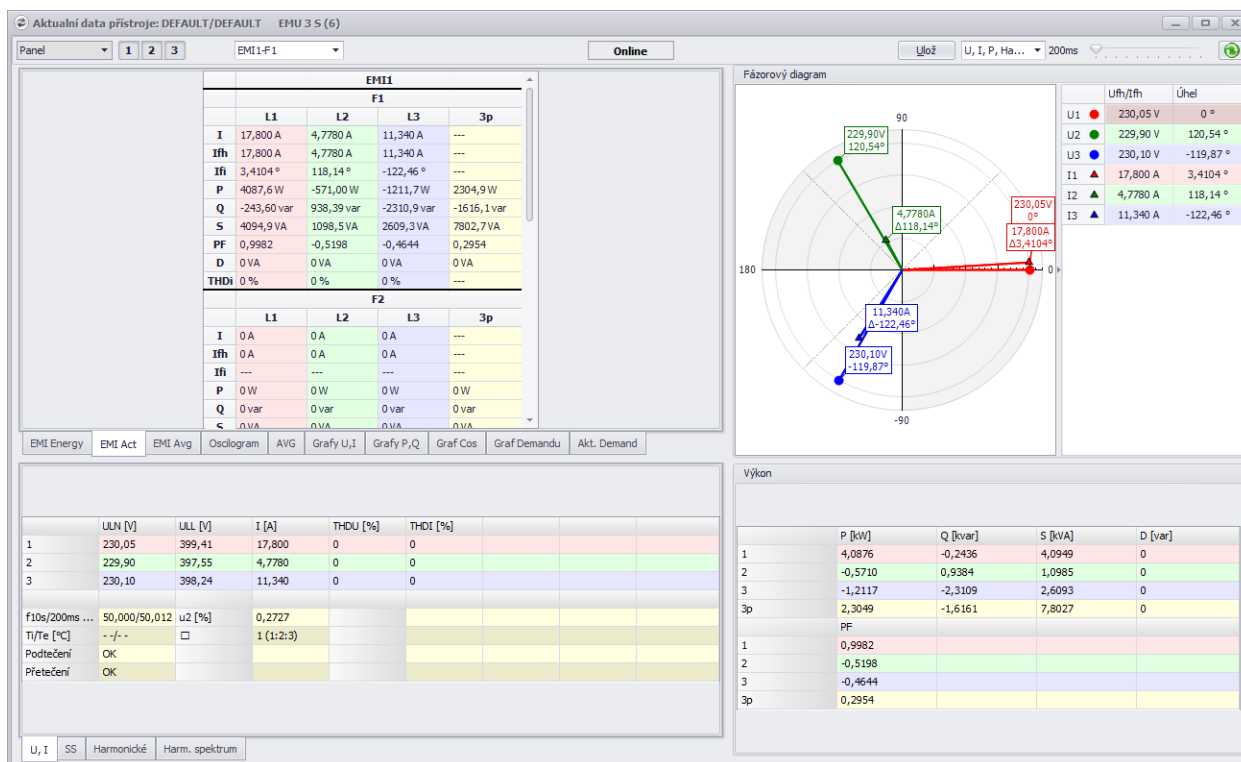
Aktualní data přístroje: DEFAULT/DEFAULT EMU 3 S (6)

Panel 1 2 3 EMI1-F1 Online Ulož U, I, P, Ha... 200ms

EMI1

F1

| | L1 | L2 | L3 | 3p |
|---|---|---|---|---|
| I | 17,800 A | 4,7780 A | 11,340 A | --- |
| Ifh | 17,800 A | 4,7780 A | 11,340 A | --- |
| Ifi | 3,4104 ° | 118,14 ° | -122,46 ° | --- |
| P | 4087,6 W | -571,00 W | -1211,7 W | 2304,9 W |
| Q | -243,60 var | 938,39 var | -2310,9 var | -1616,1 var |
| S | 4094,9 VA | 1098,5 VA | 2609,3 VA | 7802,7 VA |
| PF | 0,9982 | -0,5198 | -0,4644 | 0,2954 |
| D | 0 VA | 0 VA | 0 VA | 0 VA |
| THDi | 0 % | 0 % | 0 % | --- |

F2

| | L1 | L2 | L3 | 3p |
|---|---|---|---|---|
| I | 0 A | 0 A | 0 A | --- |
| Ifh | 0 A | 0 A | 0 A | --- |
| Ifi | --- | --- | --- | --- |
| P | 0 W | 0 W | 0 W | 0 W |
| Q | 0 var | 0 var | 0 var | 0 var |
| S | 0 VA | 0 VA | 0 VA | 0 VA |

EMI Energy EMI Act EMI Avg Oscilogram AVG Grafy U,I Grafy P,Q Graf Cos Graf Demandu Akt. Demand

Fázorový diagram

90 180 0 -90

229,90V 120,54°
4,7780A Δ118,14°
230,05V 0°
17,800A Δ3,4104°
11,340A Δ-122,46°
230,10V -119,87°

| | Ufh/Ifh | Úhel |
|---|---|---|
| U1 | 230,05 V | 0 ° |
| U2 | 229,90 V | 120,54 ° |
| U3 | 230,10 V | -119,87 ° |
| I1 | 17,800 A | 3,4104 ° |
| I2 | 4,7780 A | 118,14 ° |
| I3 | 11,340 A | -122,46 ° |

| | ULN [V] | ULL [V] | I [A] | THDU [%] | THDI [%] |
|---|---|---|---|---|---|
| 1 | 230,05 | 399,41 | 17,800 | 0 | 0 |
| 2 | 229,90 | 397,55 | 4,7780 | 0 | 0 |
| 3 | 230,10 | 398,24 | 11,340 | 0 | 0 |

| | | | |
|---|---|---|---|
| f10s/200ms ... | 50,000/50,012 | u2 [%] | 0,2727 |
| Ti/Te [°C] | - -/- - | ☐ | 1 (1:2:3) |
| Podtečení | OK | | |
| Přetečení | OK | | |

U, I SS Harmonické Harm. spektrum

Výkon

| | P [kW] | Q [kvar] | S [kVA] | D [var] |
|---|---|---|---|---|
| 1 | 4,0876 | -0,2436 | 4,0949 | 0 |
| 2 | -0,5710 | 0,9384 | 1,0985 | 0 |
| 3 | -1,2117 | -2,3109 | 2,6093 | 0 |
| 3p | 2,3049 | -1,6161 | 7,8027 | 0 |
| | PF | | | |
| 1 | 0,9982 | | | |
| 2 | -0,5198 | | | |
| 3 | -0,4644 | | | |
| 3p | 0,2954 | | | |